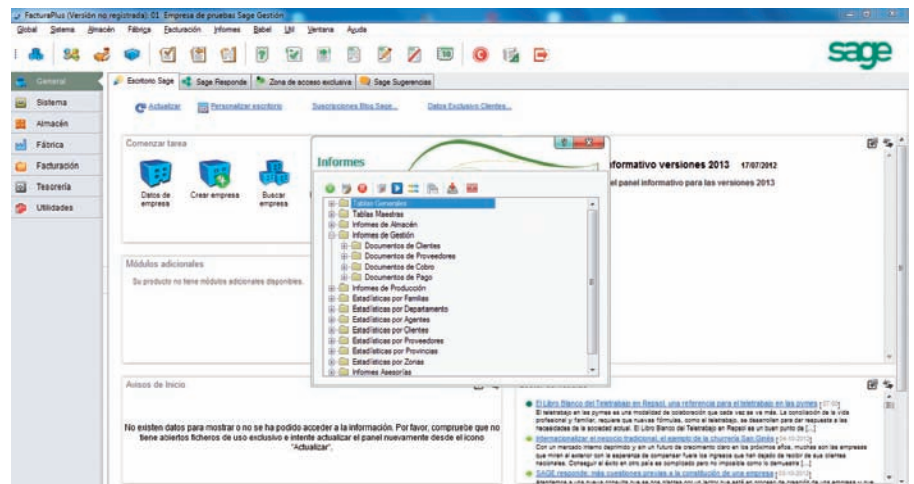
FacturaPlus (Versión no registrada) 01 Empresa de pruebas Sage Gestión

Global Sistema Almacén Fábrica Facturación Informes Babel LM Ventana Ayuda

sage

General
Sistema
Almacén
Fábrica
Facturación
Tesorería
Utilidades

Escritorio Sage | Sage Responde | Zona de acceso exclusiva | Sage Sugerencias

Actualizar | Personalizar escritorio | Suscripciones Blog Sage... | Datos Exclusivo Clientes...

Comenzar tarea

Datos de empresa | Crear empresa | Buscar empresa

Informes

Tablas Generales
Tablas Maestras
Informes de Almacén
Informes de Gestión
Documentos de Clientes
Documentos de Proveedores
Documentos de Cobro
Documentos de Pago
Informes de Producción
Estadísticas por Familias
Estadísticas por Departamento
Estadísticas por Agentes
Estadísticas por Clientes
Estadísticas por Proveedores
Estadísticas por Provincias
Estadísticas por Zonas
Informes Asesorías

informativo versiones 2013 17/07/2012

el panel informativo para las versiones 2013

Módulos adicionales

Su producto no tiene módulos adicionales disponibles.

Avisos de Inicio

No existen datos para mostrar o no se ha podido acceder a la información. Por favor, compruebe que no tiene abiertos ficheros de uso exclusivo e intente actualizar el panel nuevamente desde el icono "Actualizar".

El Libro Blanco del Teletrabajo en Repsol, una referencia para el teletrabajo en las pymes [07-03]
El teletrabajo en las pymes es una modalidad de colaboración que cada vez se ve más. La conciliación de la vida profesional y familiar, requiere que nuevas fórmulas, como el teletrabajo, se desarrollen para dar respuesta a las necesidades de la sociedad actual. El Libro Blanco del Teletrabajo en Repsol es un buen punto de [...]

Internacionalizar el negocio tradicional, el ejemplo de la churrería San Ginés [04-03-2013]
Con un mercado interno deprimido y sin un futuro de crecimiento claro en los próximos años, muchas son las empresas que miran al exterior con la esperanza de compensar fuera los ingresos que han dejado de recibir de sus clientes nacionales. Conseguir el éxito en otro país es complicado pero no imposible como lo demuestra [...]

SAGE responde: más cuestiones previas a la constitución de una empresa [02-03-2013]
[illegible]